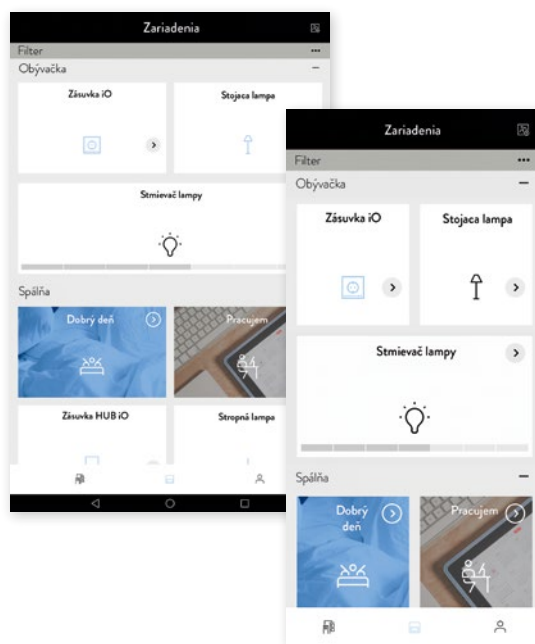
Zariadenia
Filter
...
Obývačka
–
Zásuvka iO
Stojaca lampa
Stmievač lampy
Spálňa
Dobrý deň
Pracujem
Zásuvka HUB iO
Stropná lampa

Zariadenia
Filter
...
Obývačka
–
Zásuvka iO
Stojaca lampa
Stmievač lampy
Spálňa
–
Dobrý deň
Pracujem